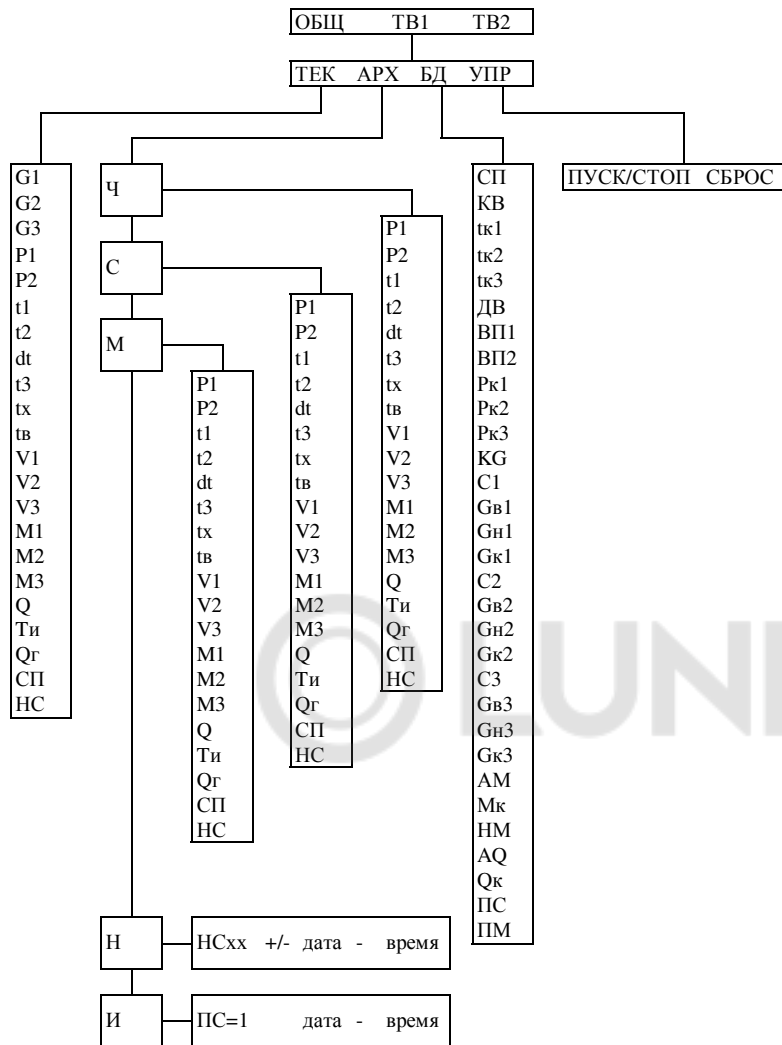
ОБЩ ТВ1 ТВ2

ТЕК АРХ БД УПР

G1
G2
G3
P1
P2
t1
t2
dt
t3
tx
tв
V1
V2
V3
M1
M2
M3
Q
Ти
Qг
СП
НС

Ч

P1
P2
t1
t2
dt
t3
tx
tв
V1
V2
V3
M1
M2
M3
Q
Ти
Qг
СП
НС

С

P1
P2
t1
t2
dt
t3
tx
tв
V1
V2
V3
M1
M2
M3
Q
Ти
Qг
СП
НС

М

P1
P2
t1
t2
dt
t3
tx
tв
V1
V2
V3
M1
M2
M3
Q
Ти
Qг
СП
НС

СП
КВ
tк1
tк2
tк3
ДВ
ВП1
ВП2
Рк1
Рк2
Рк3
KG
C1
Gв1
Gн1
Gк1
C2
Gв2
Gн2
Gк2
C3
Gв3
Gн3
Gк3
AM
Мк
НМ
AQ
Qк
ПС
ПМ

ПУСК/СТОП СБРОС

Н
НСxx +/- дата - время

И
ПС=1 дата - время